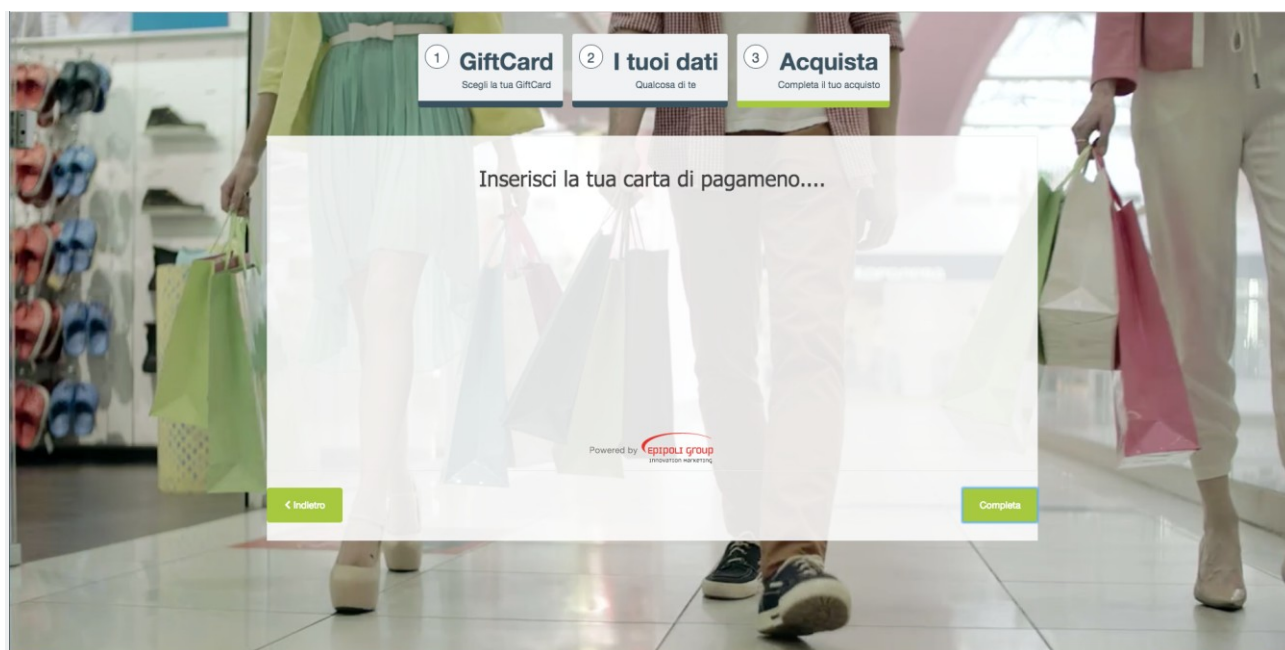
1 GiftCard
Scegli la tua GiftCard

2 I tuoi dati
Qualcosa di te

3 Acquista
Completa il tuo acquisto

Inserisci la tua carta di pagameno....

Powered by epipoli group
innovation marketing

< Indietro

Completa